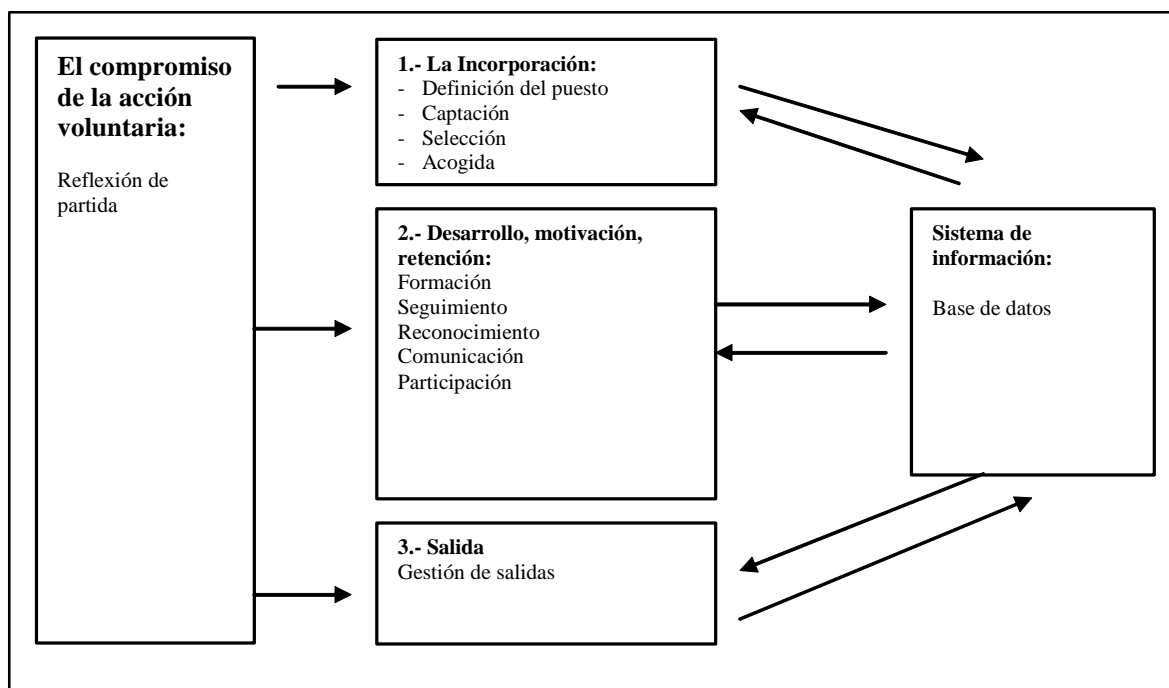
El compromiso de la acción voluntaria:

Reflexión de partida

1.- La Incorporación:
- Definición del puesto
- Captación
- Selección
- Acogida

2.- Desarrollo, motivación, retención:
Formación
Seguimiento
Reconocimiento
Comunicación
Participación

3.- Salida
Gestión de salidas

Sistema de información:

Base de datos